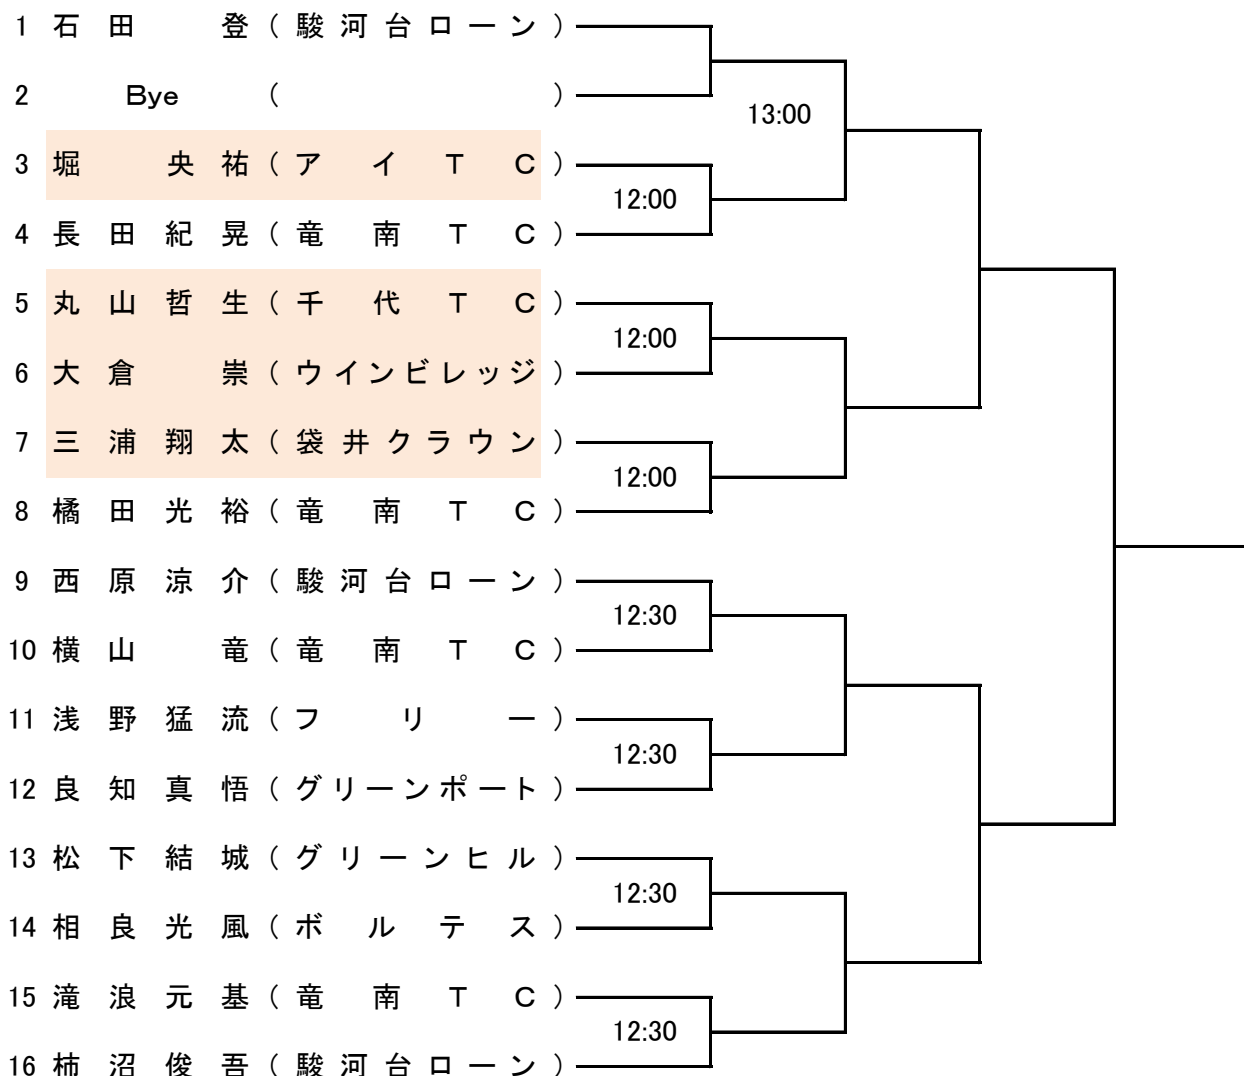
1 石田 登（駿河台ローン）
2 Bye （ ）
3 堀 央祐（アイTC）
4 長田紀晃（竜南TC）
5 丸山哲生（千代TC）
6 大倉 崇（ウインビレッジ）
7 三浦翔太（袋井クラウン）
8 橘田光裕（竜南TC）
9 西原涼介（駿河台ローン）
10 横山 竜（竜南TC）
11 浅野猛流（フリー）
12 良知真悟（グリーンポート）
13 松下結城（グリーンヒル）
14 相良光風（ボルテス）
15 滝浪元基（竜南TC）
16 柿沼俊吾（駿河台ローン）

13:00
12:00
12:00
12:00
12:30
12:30
12:30
12:30